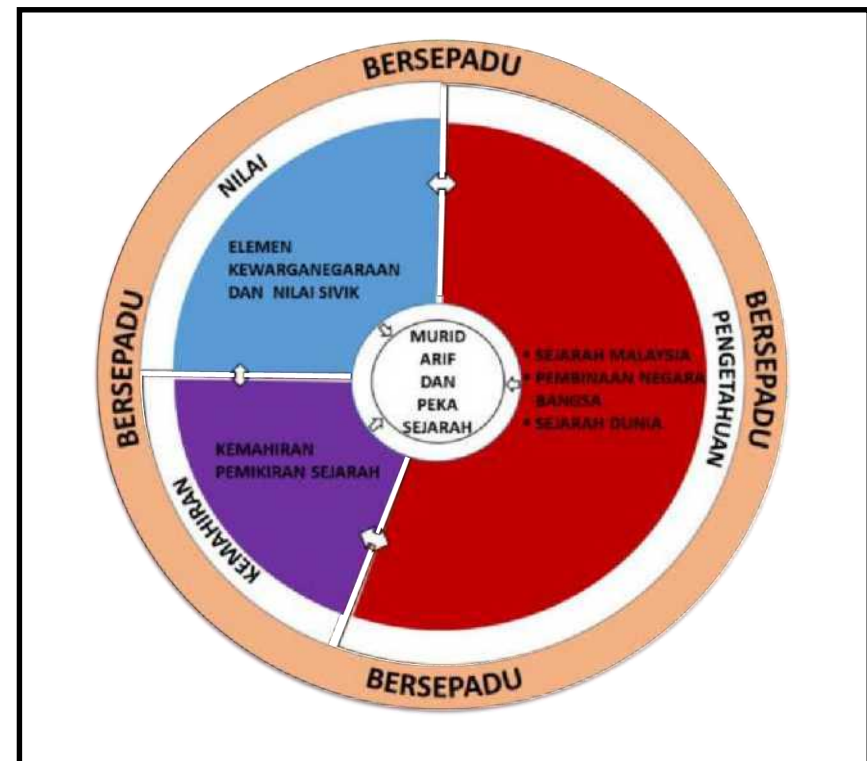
BERSEPADU

NILAI

ELEMEN KEWARGANEGARAAN DAN NILAI SIVIK

BERSEPADU

PENGETAHUAN

BERSEPADU

MURID ARIF DAN PEKA SEJARAH

• SEJARAH MALAYSIA
• PEMBINAAN NEGARA BANGSA
• SEJARAH DUNIA

KEMAHIRAN PEMIKIRAN SEJARAH

KEMAHIRAN

BERSEPADU